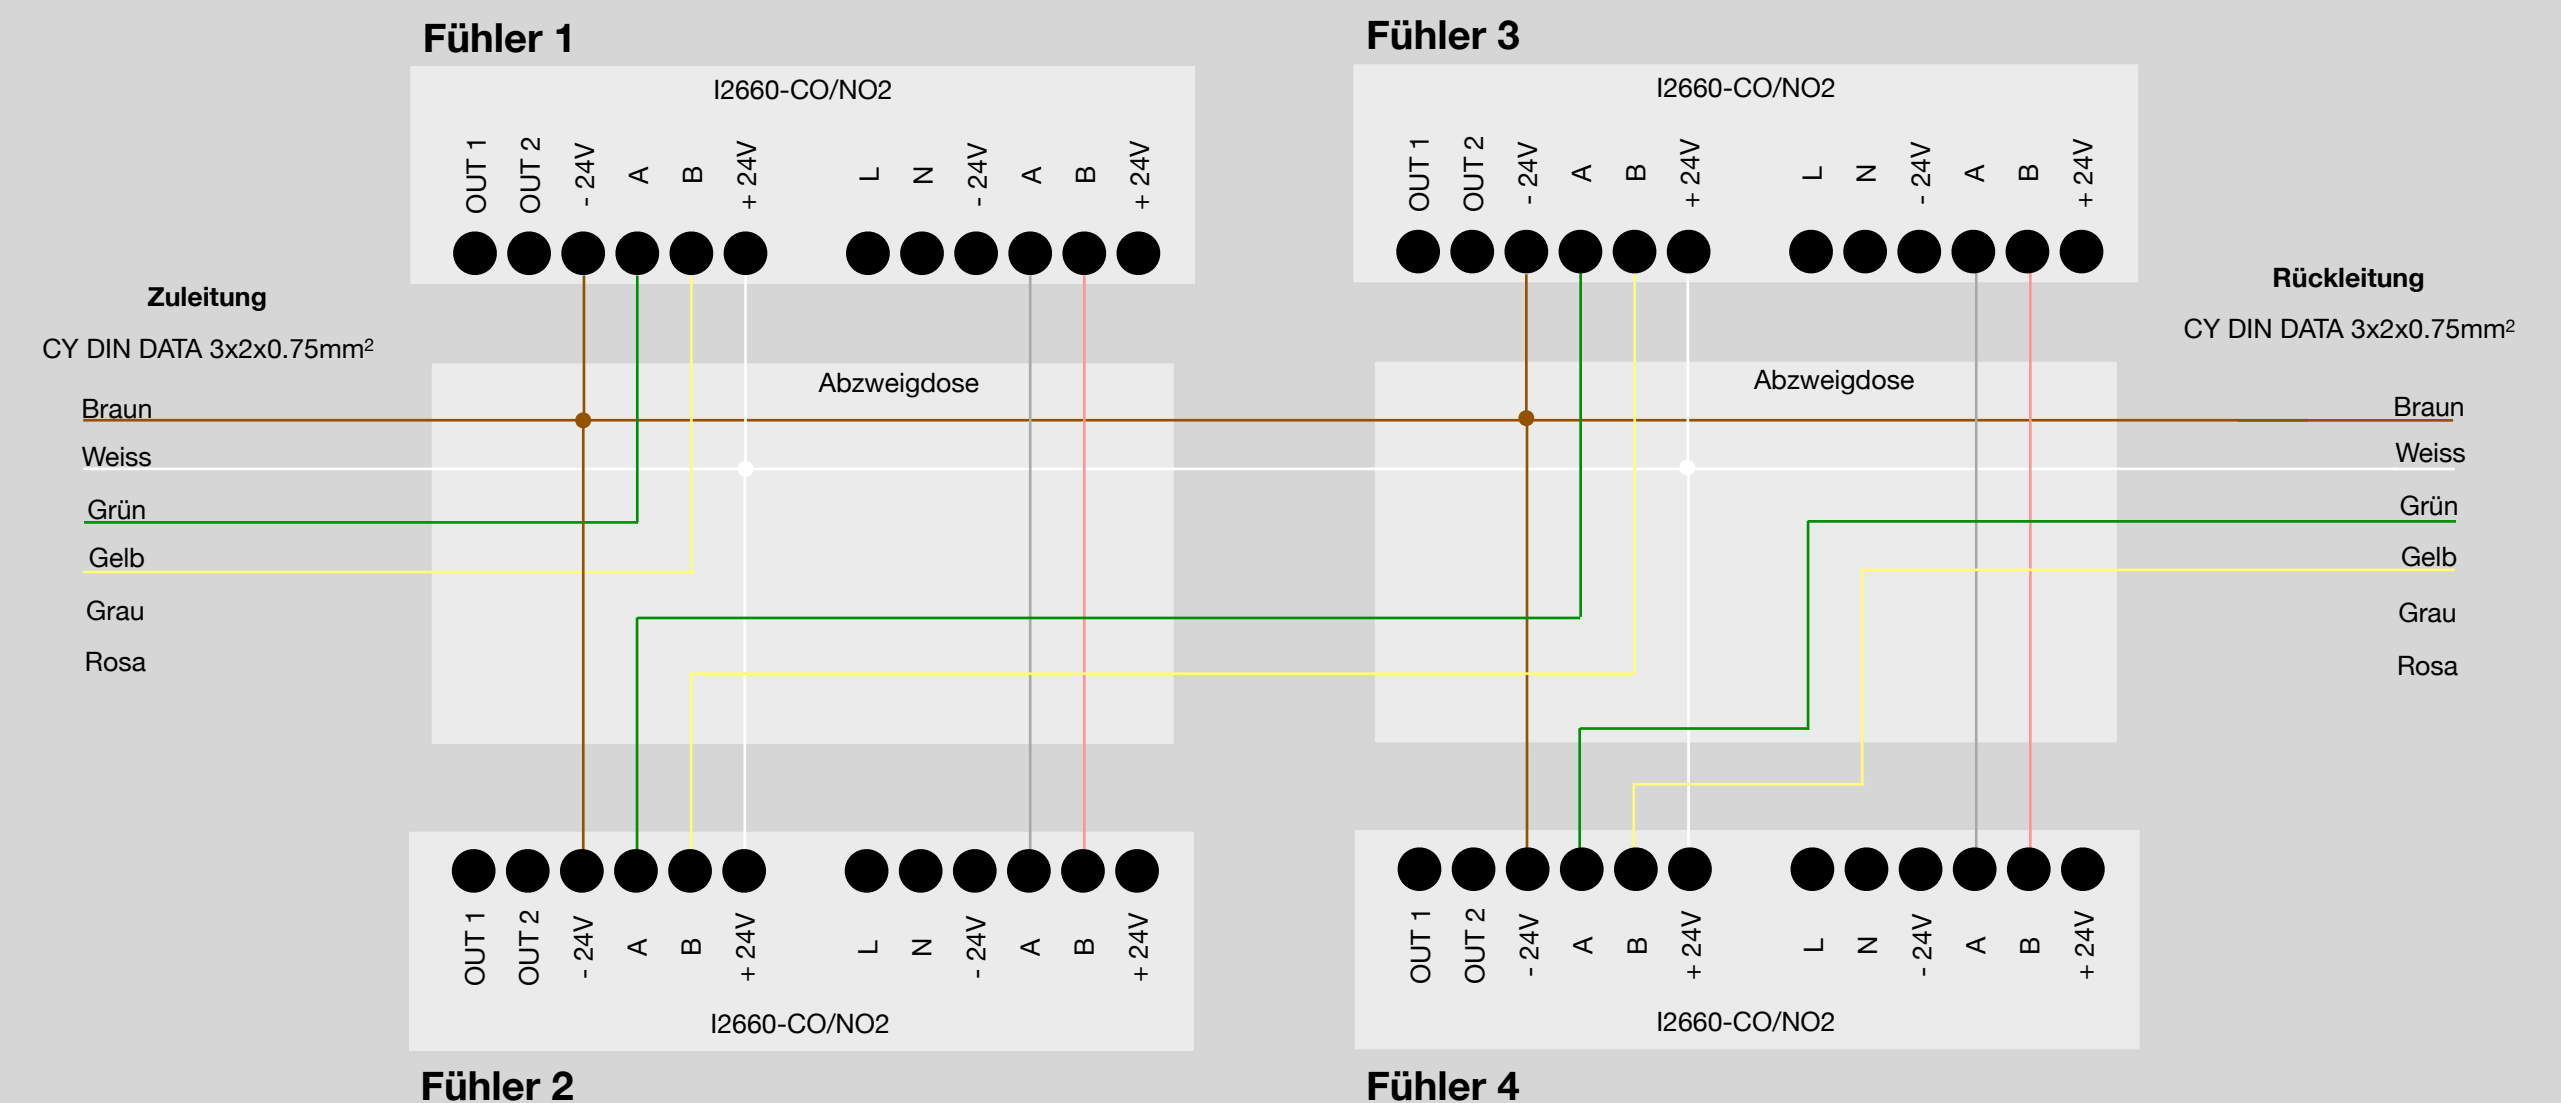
Fühler 1

I2660-CO/NO2

OUT 1 OUT 2 - 24V A B + 24V L N - 24V A B + 24V

Fühler 3

I2660-CO/NO2

OUT 1 OUT 2 - 24V A B + 24V L N - 24V A B + 24V

Zuleitung

CY DIN DATA 3x2x0.75mm$^2$

Braun
Weiss
Grün
Gelb
Grau
Rosa

Abzweigdose

Abzweigdose

Rückleitung

CY DIN DATA 3x2x0.75mm$^2$

Braun
Weiss
Grün
Gelb
Grau
Rosa

OUT 1 OUT 2 - 24V A B + 24V L N - 24V A B + 24V

I2660-CO/NO2

Fühler 2

OUT 1 OUT 2 - 24V A B + 24V L N - 24V A B + 24V

I2660-CO/NO2

Fühler 4